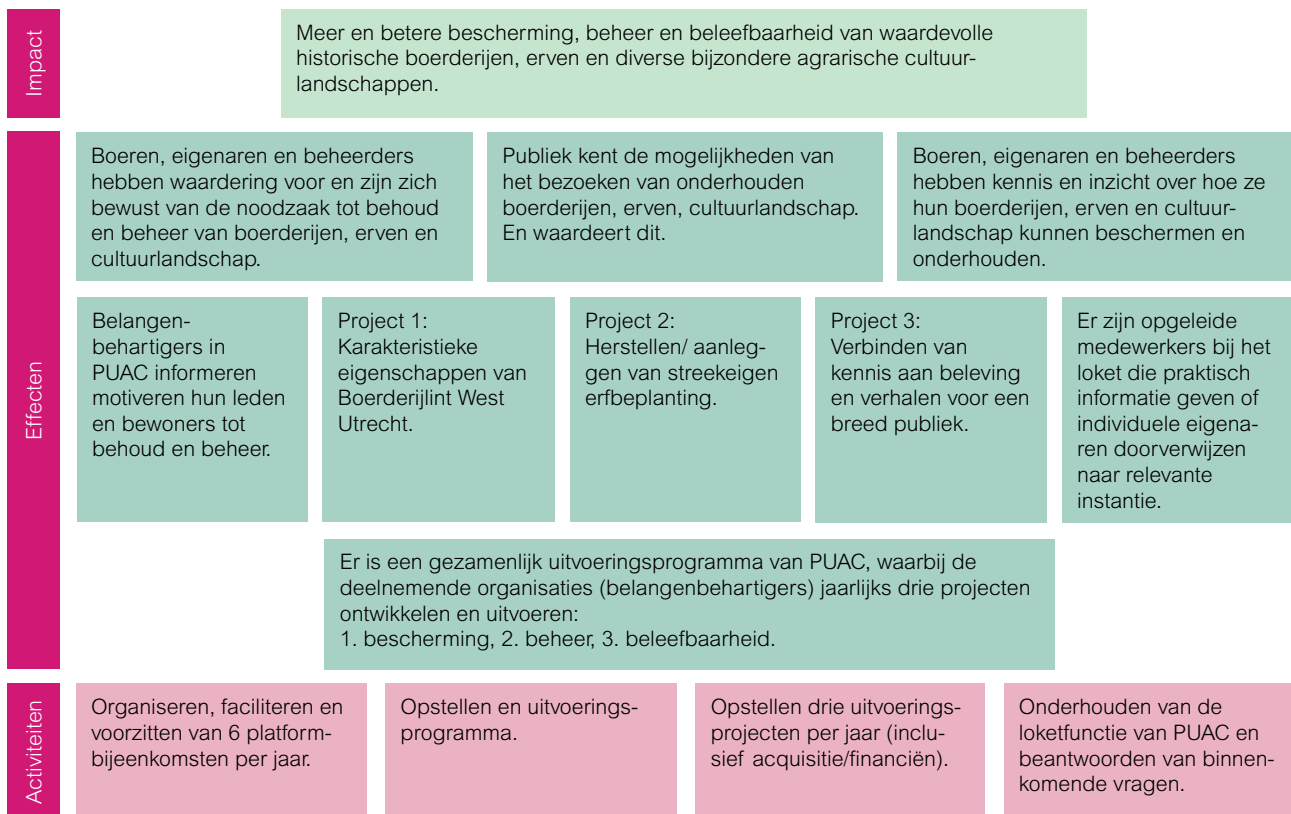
Impact

Meer en betere bescherming, beheer en beleefbaarheid van waardevolle historische boerderijen, erven en diverse bijzondere agrarische cultuurlandschappen.

Effecten

Boeren, eigenaren en beheerders hebben waardering voor en zijn zich bewust van de noodzaak tot behoud en beheer van boerderijen, erven en cultuurlandschap.

Publiek kent de mogelijkheden van het bezoeken van onderhouden boerderijen, erven, cultuurlandschap. En waardeert dit.

Boeren, eigenaren en beheerders hebben kennis en inzicht over hoe ze hun boerderijen, erven en cultuurlandschap kunnen beschermen en onderhouden.

Belangenbehartigers in PUAC informeren motiveren hun leden en bewoners tot behoud en beheer.

Project 1: Karakteristieke eigenschappen van Boerderijlint West Utrecht.

Project 2: Herstellen/ aanleggen van streekeigen erfbeplanting.

Project 3: Verbinden van kennis aan beleving en verhalen voor een breed publiek.

Er zijn opgeleide medewerkers bij het loket die praktisch informatie geven of individuele eigenaren doorverwijzen naar relevante instantie.

Er is een gezamenlijk uitvoeringsprogramma van PUAC, waarbij de deelnemende organisaties (belangenbehartigers) jaarlijks drie projecten ontwikkelen en uitvoeren:
1. bescherming, 2. beheer, 3. beleefbaarheid.

Activiteiten

Organiseren, faciliteren en voorzitten van 6 platformbijeenkomsten per jaar.

Opstellen en uitvoeringsprogramma.

Opstellen drie uitvoeringsprojecten per jaar (inclusief acquisitie/financiën).

Onderhouden van de loketfunctie van PUAC en beantwoorden van binnenkomende vragen.